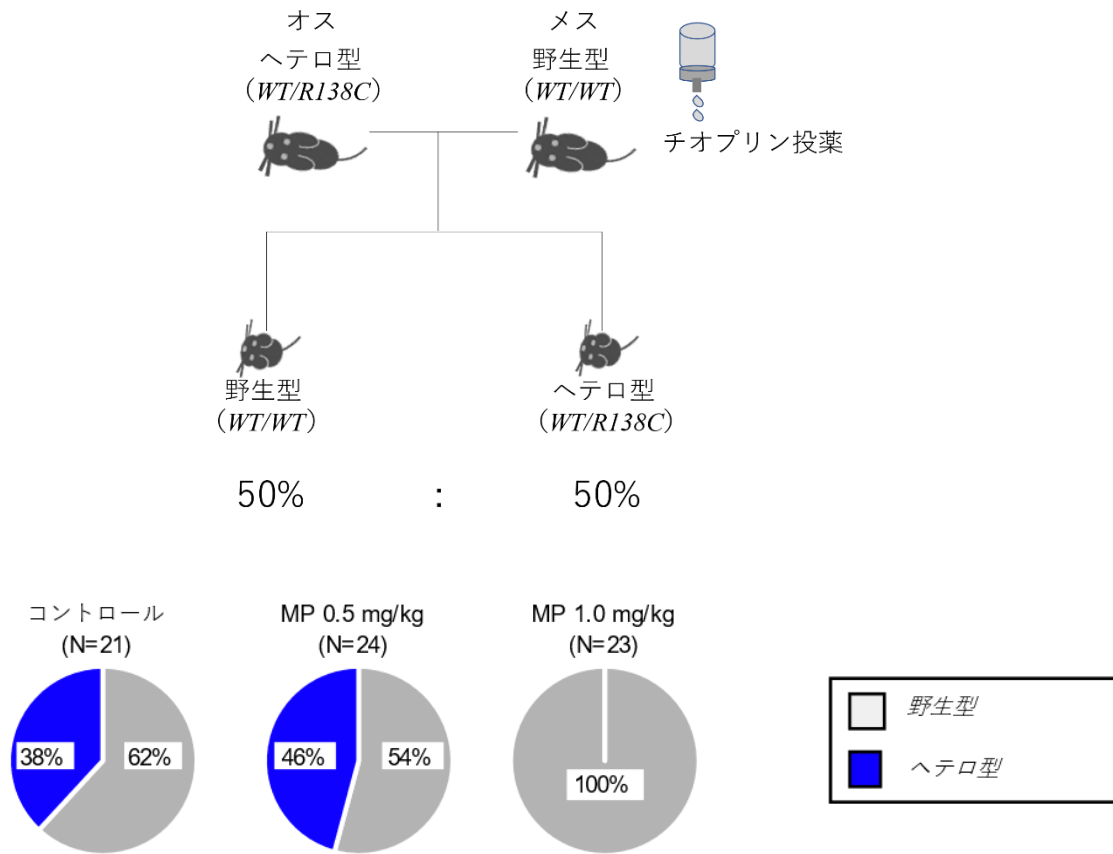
オス
ヘテロ型
（WT/R138C）

メス
野生型
（WT/WT）

チオプリン投薬

野生型
（WT/WT）

ヘテロ型
（WT/R138C）

50% : 50%

コントロール
(N=21)

38%
62%

MP 0.5 mg/kg
(N=24)

46%
54%

MP 1.0 mg/kg
(N=23)

100%

野生型
ヘテロ型